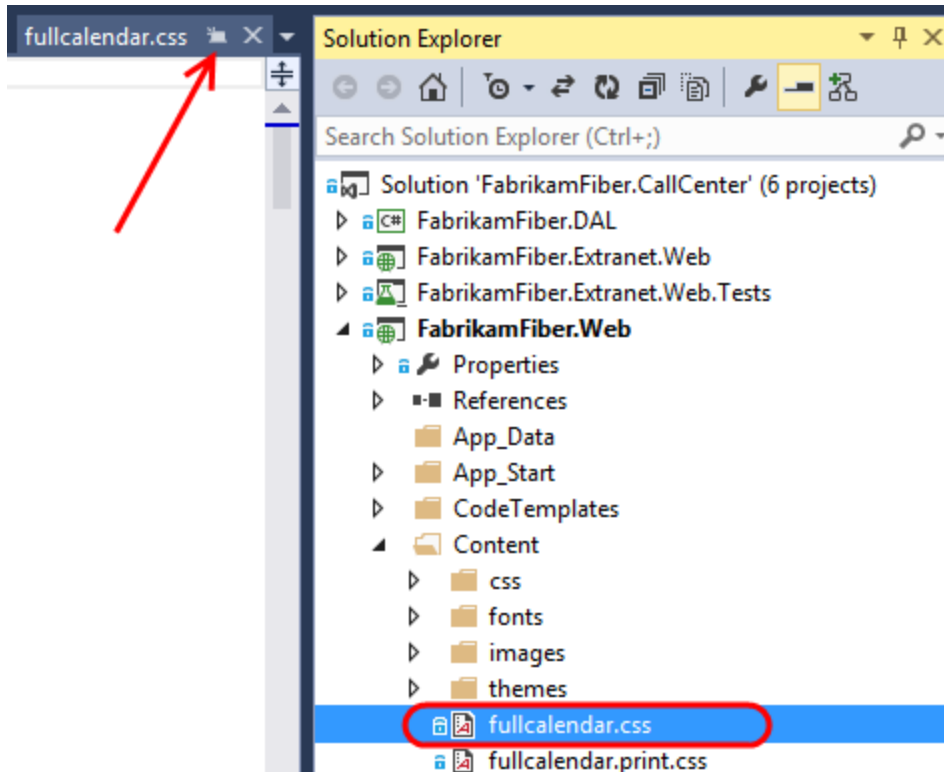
fullcalendar.css

Solution Explorer

Search Solution Explorer (Ctrl+;)

Solution 'FabrikamFiber.CallCenter' (6 projects)
FabrikamFiber.DAL
FabrikamFiber.Extranet.Web
FabrikamFiber.Extranet.Web.Tests
FabrikamFiber.Web
Properties
References
App_Data
App_Start
CodeTemplates
Content
css
fonts
images
themes
fullcalendar.css
fullcalendar.print.css